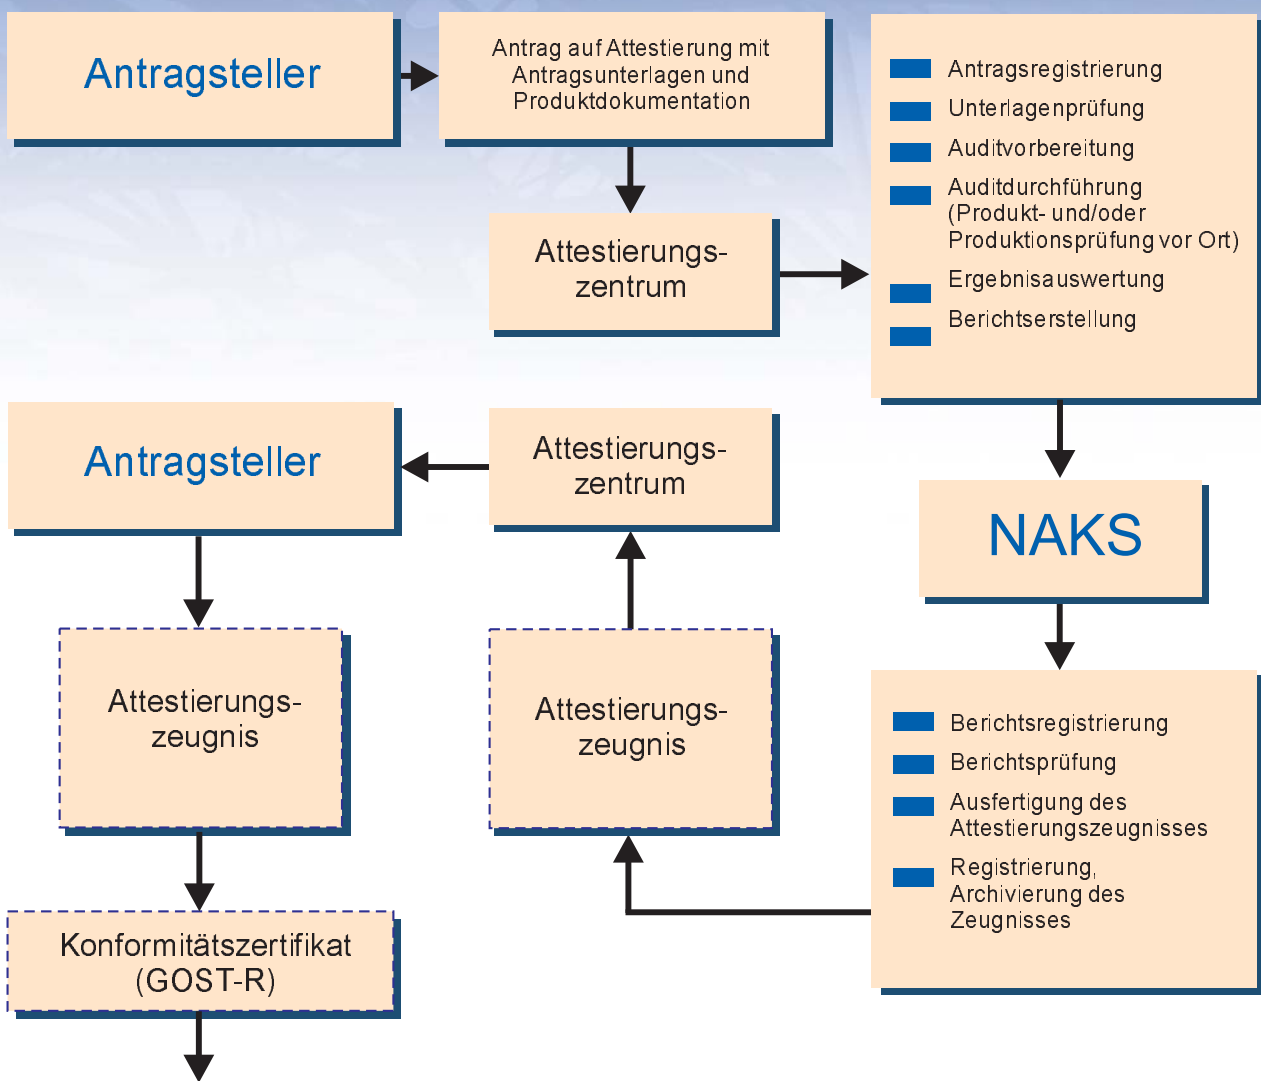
Antragsteller

Antrag auf Attestierung mit Antragsunterlagen und Produktdokumentation

Antragsregistrierung
Unterlagenprüfung
Auditvorbereitung
Auditdurchführung (Produkt- und/oder Produktionsprüfung vor Ort)
Ergebnisauswertung
Berichtserstellung

Attestierungszentrum

NAKS

Antragsteller

Attestierungszentrum

Berichtsregistrierung
Berichtsprüfung
Ausfertigung des Attestierungszeugnisses
Registrierung, Archivierung des Zeugnisses

Attestierungszeugnis

Attestierungszeugnis

Konformitätszertifikat (GOST-R)